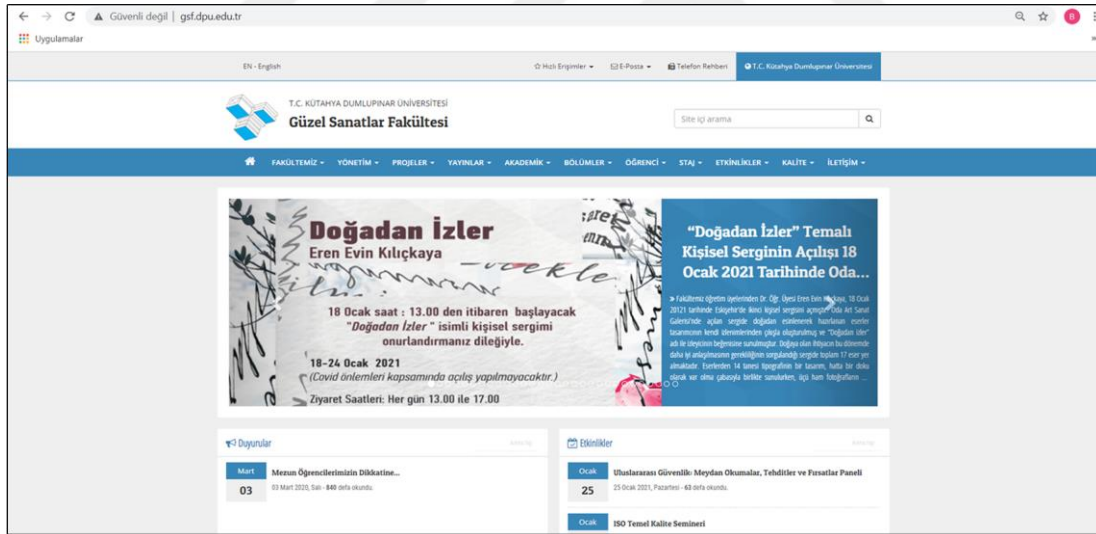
Güvenli değil | gsf.dpu.edu.tr

Uygulamalar

EN - English

Hızlı Erişimler ▾ E-Posta ▾ Telefon Rehberi T.C. Kütahya Dumlupınar Üniversitesi

T.C. KÜTAHYA DUMLUPINAR ÜNİVERSİTESİ
Güzel Sanatlar Fakültesi

Site içi arama

FAKÜLTEMİZ ▾ YÖNETİM ▾ PROJELER ▾ YAYINLAR ▾ AKADEMİK ▾ BÖLÜMLER ▾ ÖĞRENCİ ▾ STAJ ▾ ETKİNLİKLER ▾ KALİTE ▾ İLETİŞİM ▾

Doğadan İzler
Eren Evin Kılıçkaya

18 Ocak saat : 13.00 den itibaren başlayacak "Doğadan İzler" isimli kişisel sergimi onurlandırmanız dileğiyle.

18-24 Ocak 2021
(Covid önlemleri kapsamında açılış yapılmayacaktır.)

Ziyaret Saatleri: Her gün 13.00 ile 17.00

"Doğadan İzler" Temalı Kişisel Serginin Açılışı 18 Ocak 2021 Tarihinde Oda...

» Fakültemiz öğretim üyelerinden Dr. Öğr. Üyesi Eren Evin Kılıçkaya, 18 Ocak 2021 tarihinde Eskişehir'de ikinci kişisel sergisini açmıştır. Oda Art Sanat Galerisi'nde açılan sergide doğadan esinlenerek hazırlanan eserler tasarımcının kendi izlenimlerinden çıkışla oluşturulmuş ve "Doğadan İzler" adı ile izleyicinin beğenisine sunulmuştur. Doğaya olan ihtiyacın bu dönemde daha iyi anlaşılmasının gerekliliğinin sorgulandığı sergide toplam 17 eser yer almaktadır. Eserlerden 14 tanesi tipografinin bir tasarım, hatta bir doku olarak var olma çabasıyla birlikte sunulurken, üçü ham fotoğraflara ...

Duyurular

Mart
03
Mezun Öğrencilerimizin Dikkatine...
03 Mart 2020, Salı - 840 defa okundu.

Etkinlikler

Ocak
25
Uluslararası Güvenlik: Meydan Okumalar, Tehditler ve Fırsatlar Paneli
25 Ocak 2021, Pazartesi - 63 defa okundu.

Ocak
ISO Temel Kalite Semineri